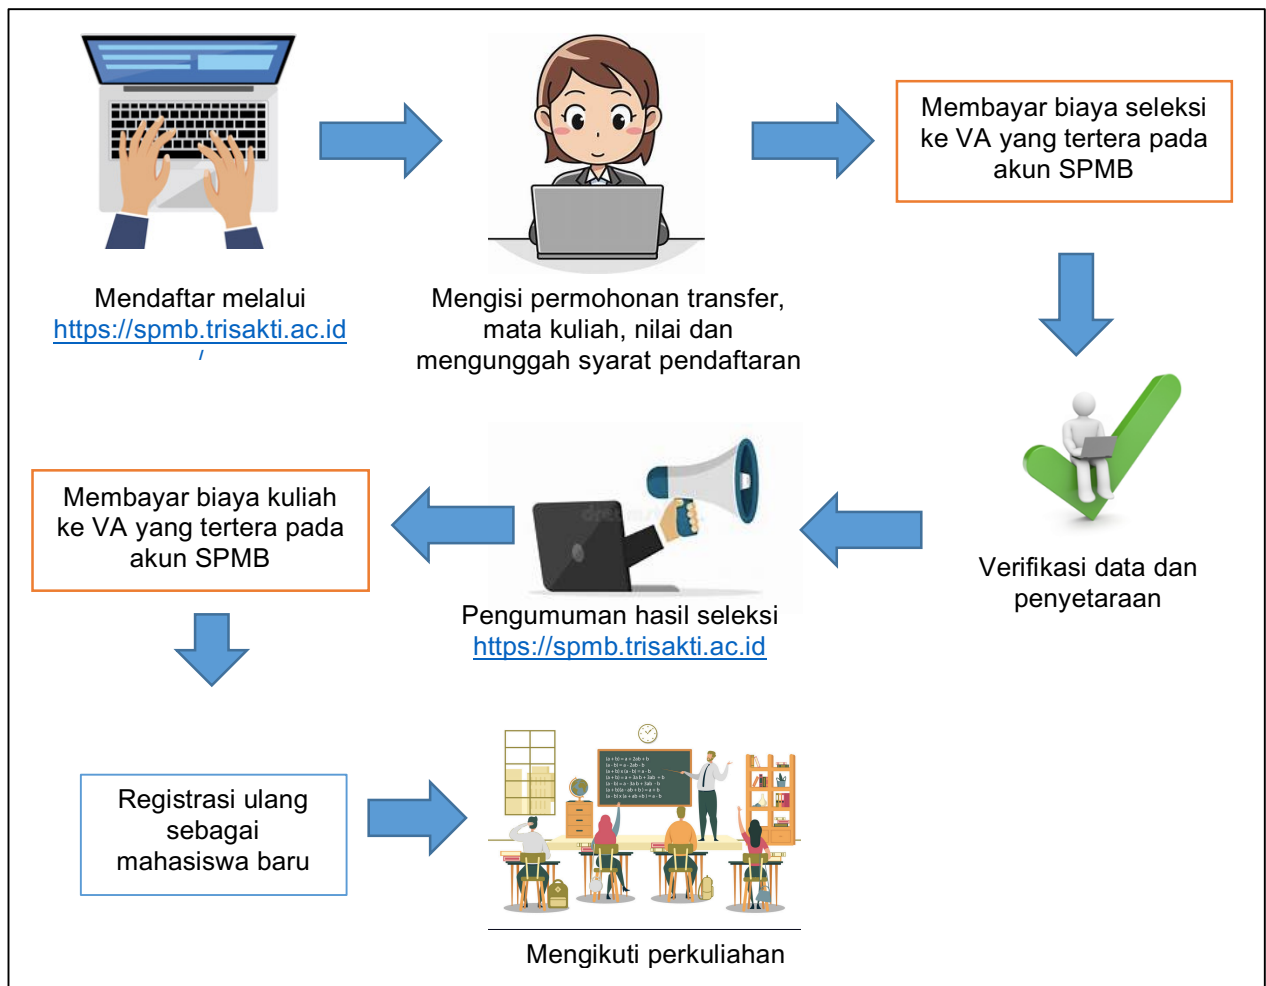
Mendaftar melalui https://spmb.trisakti.ac.id
/

Mengisi permohonan transfer, mata kuliah, nilai dan mengunggah syarat pendaftaran

Membayar biaya seleksi ke VA yang tertera pada akun SPMB

Verifikasi data dan penyetaraan

Pengumuman hasil seleksi https://spmb.trisakti.ac.id

Membayar biaya kuliah ke VA yang tertera pada akun SPMB

Registrasi ulang sebagai mahasiswa baru

Mengikuti perkuliahan